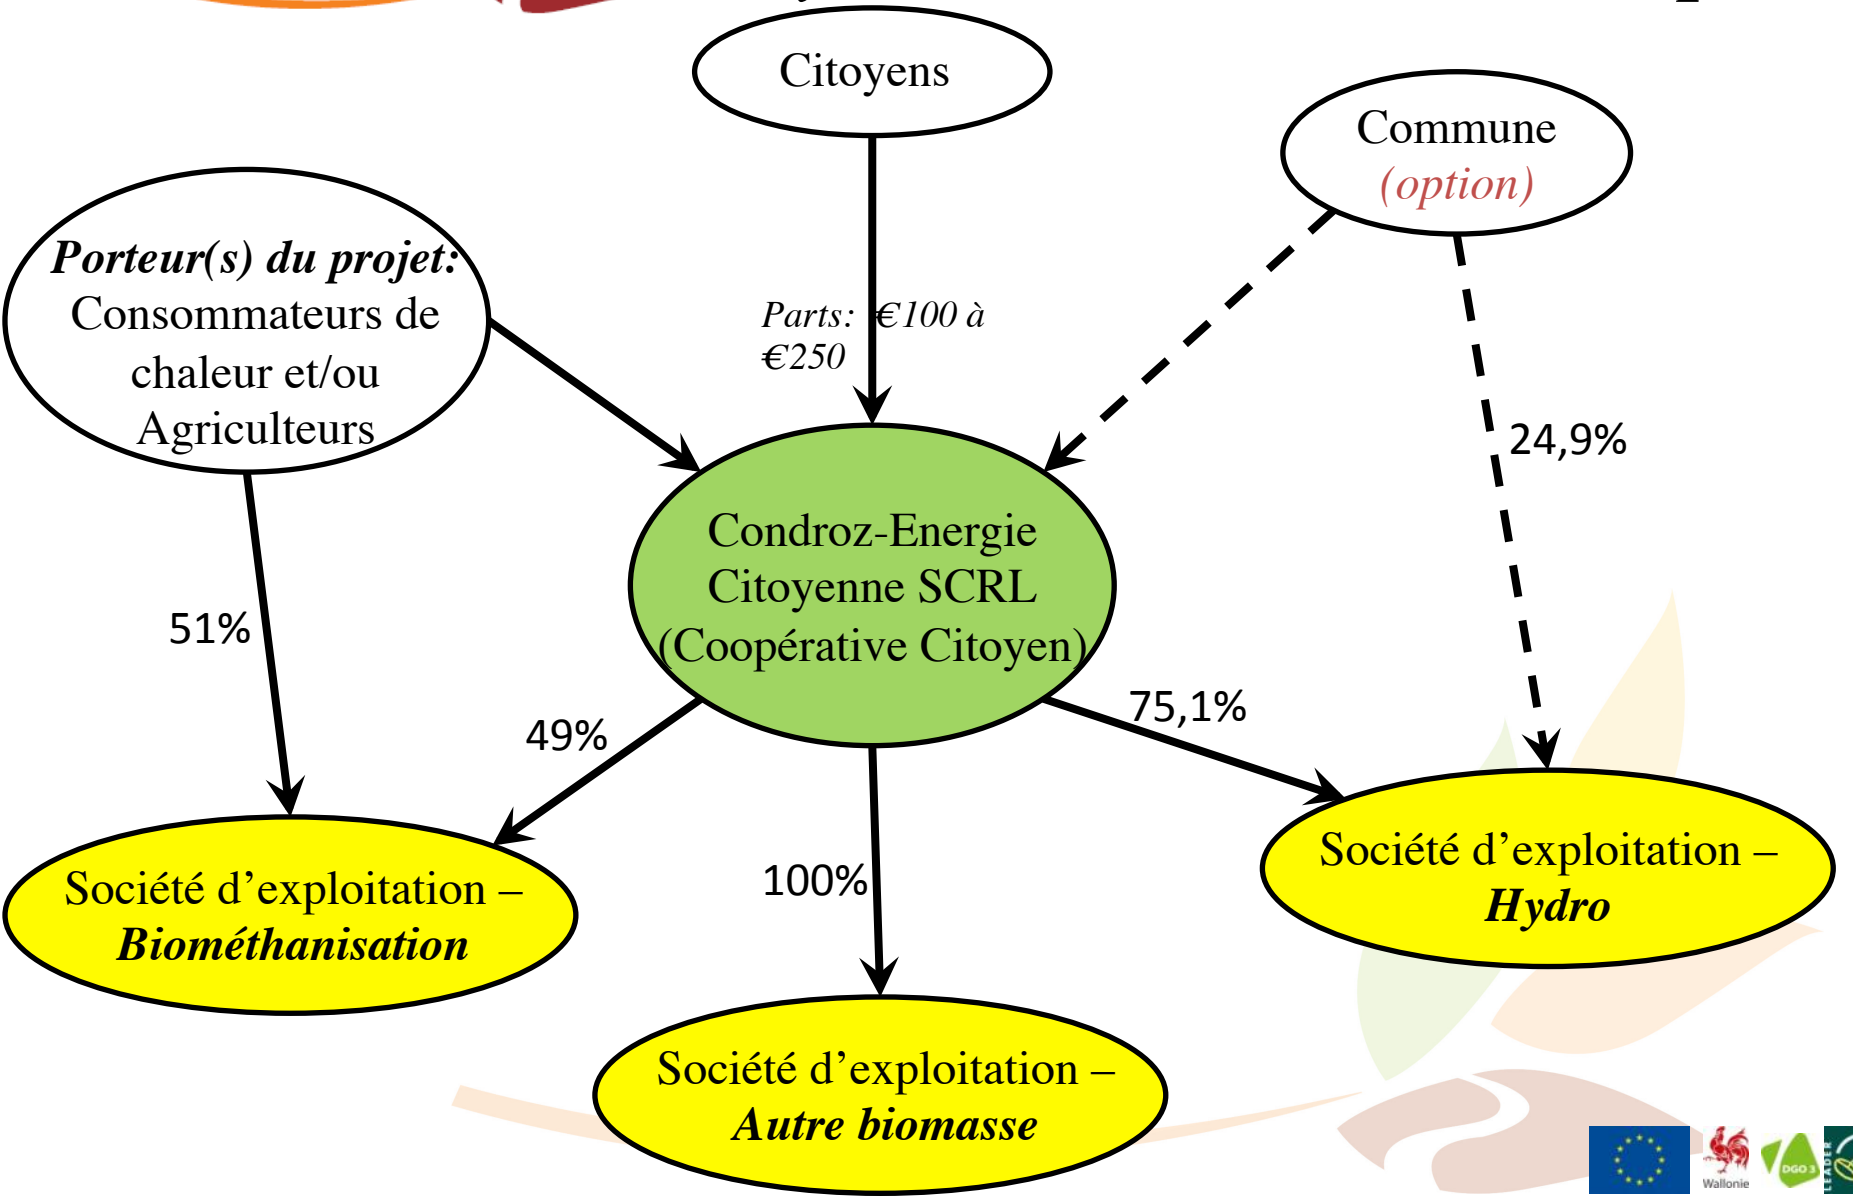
Citoyens

Commune
(option)

Porteur(s) du projet:
Consommateurs de chaleur et/ou Agriculteurs

Parts: €100 à €250

24,9%

Condroz-Energie Citoyenne SCRL (Coopérative Citoyen)

51%

49%

75,1%

100%

Société d'exploitation – Biométhanisation

Société d'exploitation – Hydro

Société d'exploitation – Autre biomasse

Wallonie

DGO3

LEADER